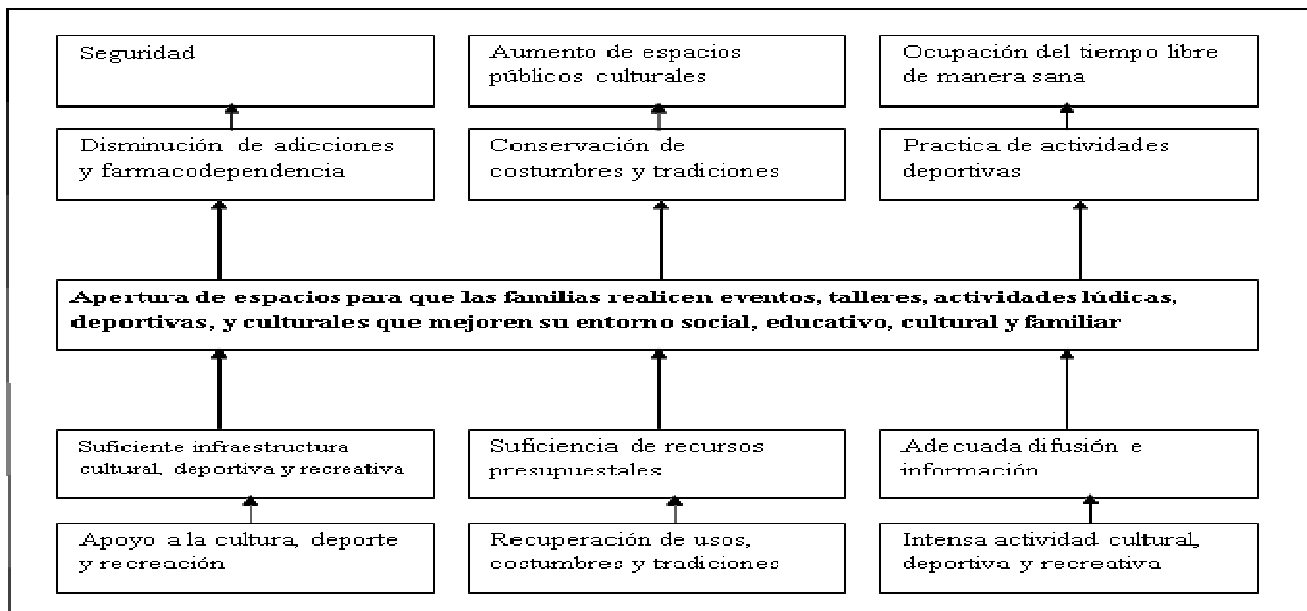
Seguridad

Aumento de espacios públicos culturales

Ocupación del tiempo libre de manera sana

Disminución de adicciones y farmacodependencia

Conservación de costumbres y tradiciones

Practica de actividades deportivas

**Apertura de espacios para que las familias realicen eventos, talleres, actividades lúdicas, deportivas, y culturales que mejoren su entorno social, educativo, cultural y familiar**

Suficiente infraestructura cultural, deportiva y recreativa

Suficiencia de recursos presupuestales

Adecuada difusión e información

Apoyo a la cultura, deporte y recreación

Recuperación de usos, costumbres y tradiciones

Intensa actividad cultural, deportiva y recreativa